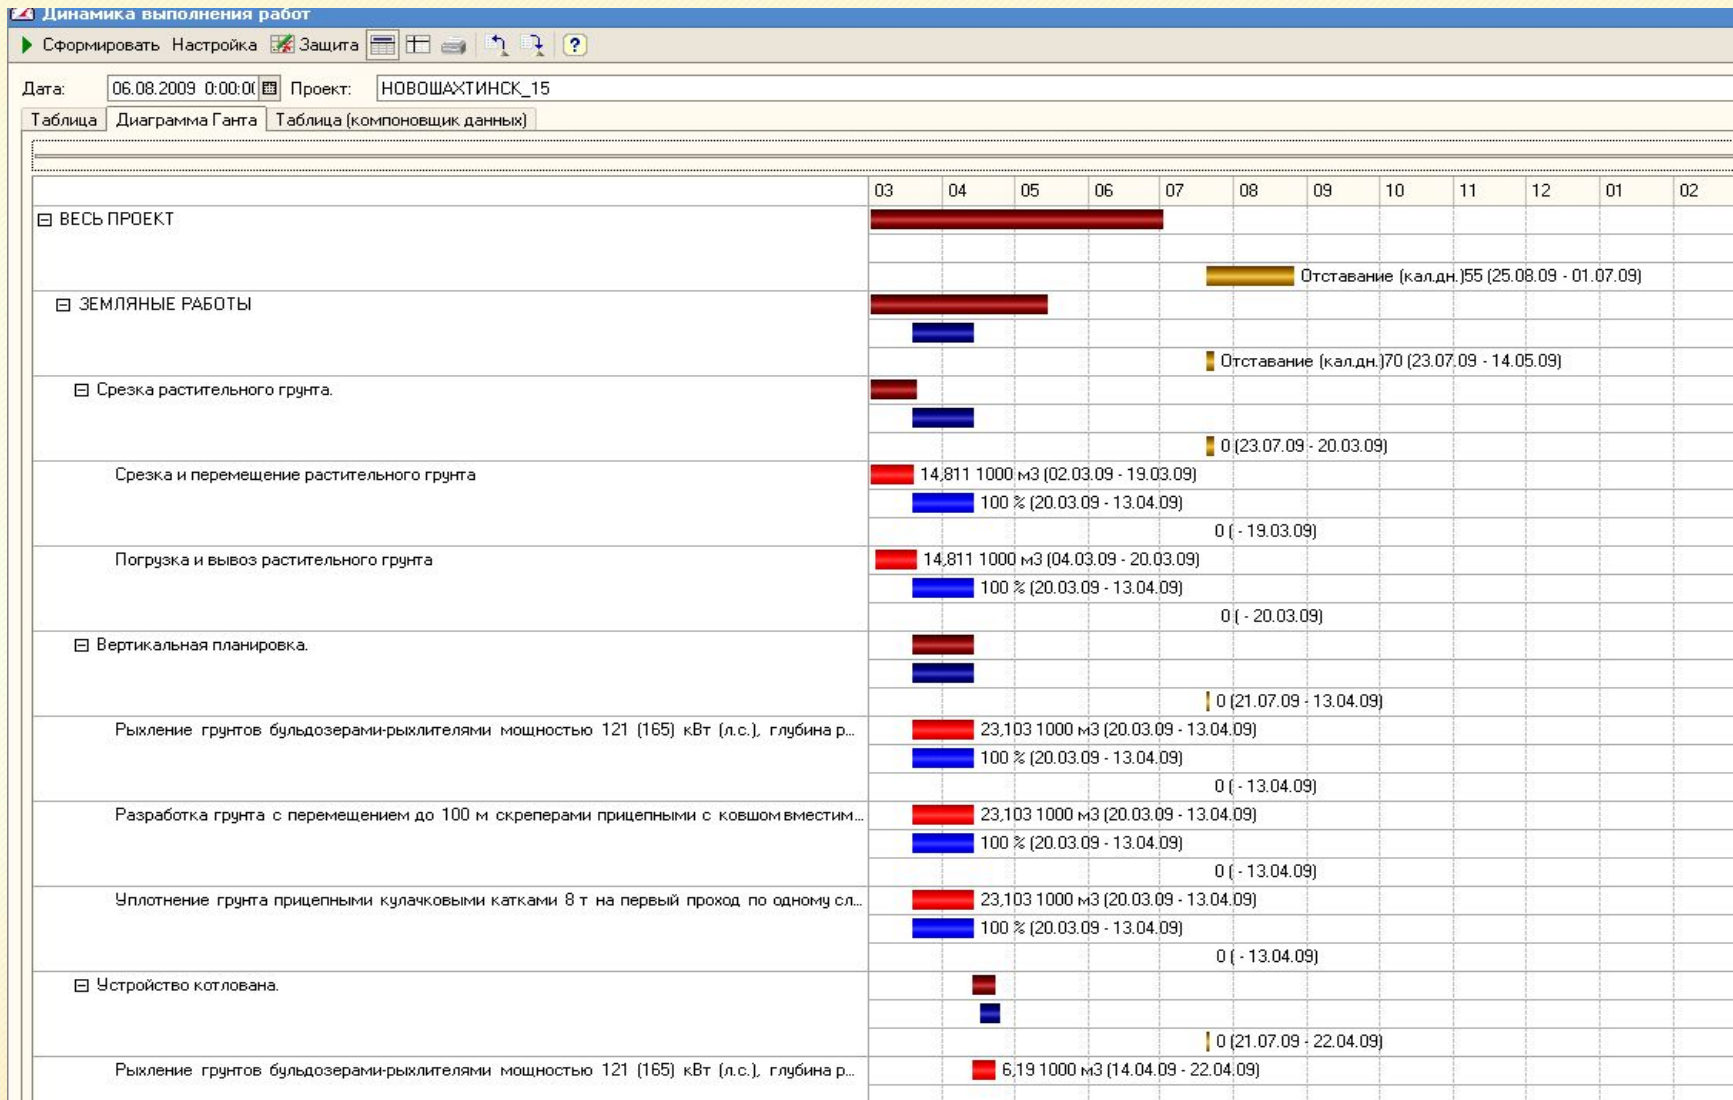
Динамика выполнения работ

Сформировать Настройка Защита ?

Дата: 06.08.2009 0:00:0( Проект: НОВОШАХТИНСК_15

Таблица | Диаграмма Ганта | Таблица (компоновщик данных)

| | 03 | 04 | 05 | 06 | 07 | 08 | 09 | 10 | 11 | 12 | 01 | 02 |
|---|---|---|---|---|---|---|---|---|---|---|---|---|

ВЕСЬ ПРОЕКТ
Отставание (кал.дн.)55 (25.08.09 - 01.07.09)

ЗЕМЛЯНЫЕ РАБОТЫ
Отставание (кал.дн.)70 (23.07.09 - 14.05.09)

Срезка растительного грунта.
0 (23.07.09 - 20.03.09)

Срезка и перемещение растительного грунта
14,811 1000 м3 (02.03.09 - 19.03.09)
100 % (20.03.09 - 13.04.09)
0 ( - 19.03.09)

Погрузка и вывоз растительного грунта
14,811 1000 м3 (04.03.09 - 20.03.09)
100 % (20.03.09 - 13.04.09)
0 ( - 20.03.09)

Вертикальная планировка.
0 (21.07.09 - 13.04.09)

Рыхление грунтов бульдозерами-рыхлителями мощностью 121 (165) кВт (л.с.), глубина р...
23,103 1000 м3 (20.03.09 - 13.04.09)
100 % (20.03.09 - 13.04.09)
0 ( - 13.04.09)

Разработка грунта с перемещением до 100 м скреперами прицепными с ковшом вместим...
23,103 1000 м3 (20.03.09 - 13.04.09)
100 % (20.03.09 - 13.04.09)
0 ( - 13.04.09)

Уплотнение грунта прицепными кулачковыми катками 8 т на первый проход по одному сл...
23,103 1000 м3 (20.03.09 - 13.04.09)
100 % (20.03.09 - 13.04.09)
0 ( - 13.04.09)

Устройство котлована.
0 (21.07.09 - 22.04.09)

Рыхление грунтов бульдозерами-рыхлителями мощностью 121 (165) кВт (л.с.), глубина р...
6,19 1000 м3 (14.04.09 - 22.04.09)